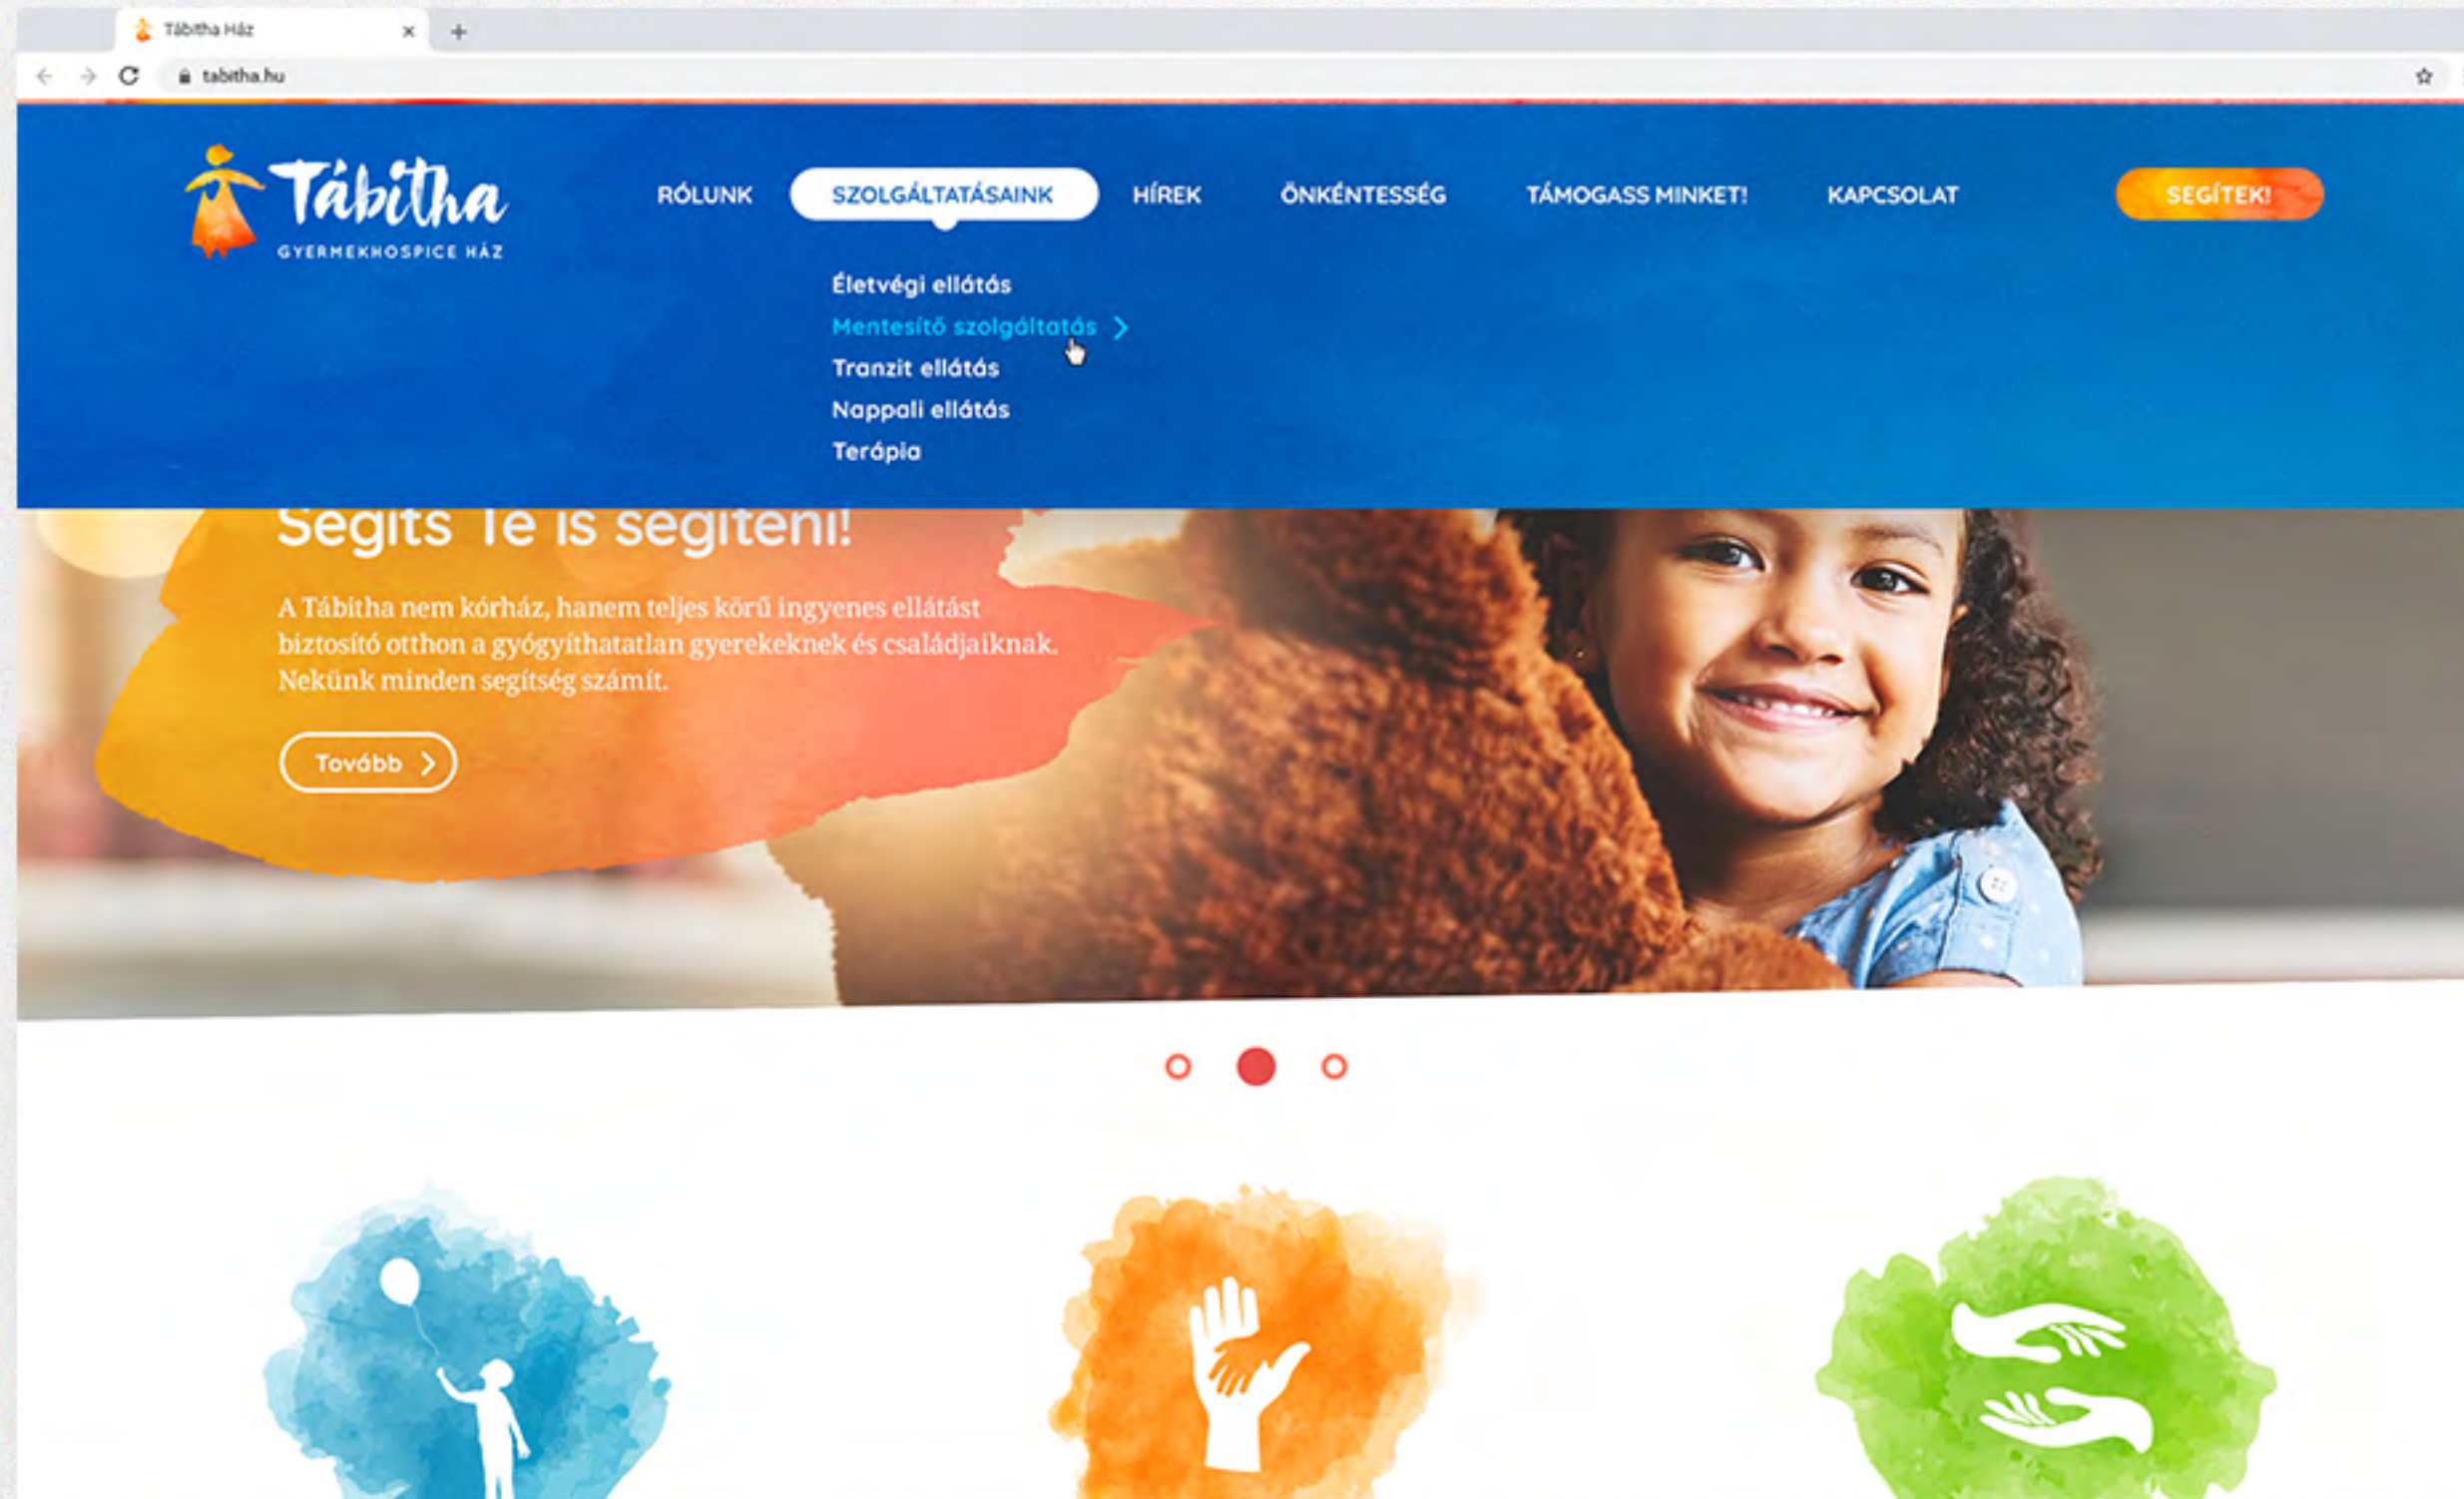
Tábitha Ház

tabitha.hu

Tábitha
GYERMEKHOSPICE HÁZ

RÓLUNK
SZOLGÁLTATÁSAINK
HÍREK
ÖNKÉNTESSÉG
TÁMOGASS MINKET!
KAPCSOLAT
SEGÍTEK!

Életvégi ellátás
Mentesítő szolgáltatás
Tranzit ellátás
Nappali ellátás
Terápia

Segíts Te is segíteni!

A Tábitha nem kórház, hanem teljes körű ingyenes ellátást biztosító otthon a gyógyíthatatlan gyerekeknek és családjaiknak. Nekünk minden segítség számít.

Tovább